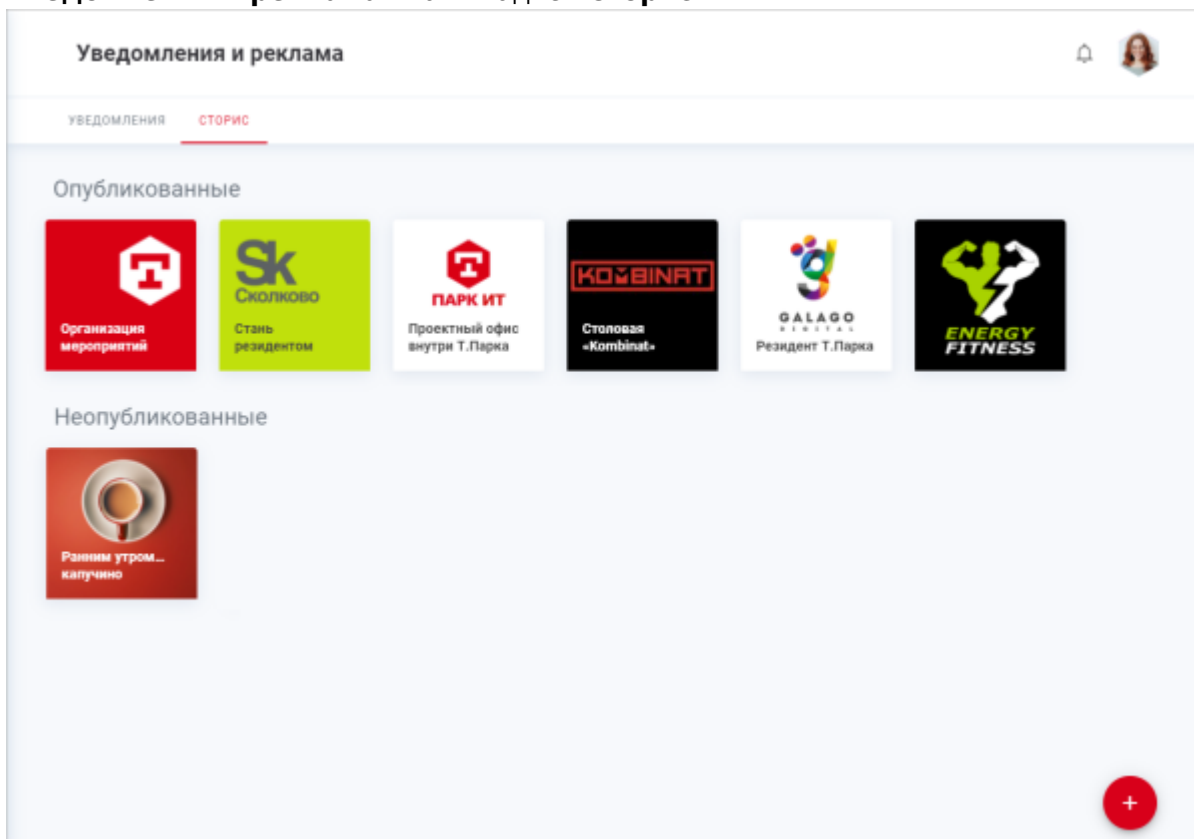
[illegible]

Уведомления и реклама

УВЕДОМЛЕНИЯ СТОРИС

Опубликованные

Организация мероприятий

Sk Сколково

Стань резидентом

ПАРК ИТ

Проектный офис внутри Т.Парка

KOMBINAT

Столовая «Kombinat»

GALAGO DIGITAL

Резидент Т.Парка

ENERGY FITNESS

Неопубликованные

Ранним утром... капучино

+